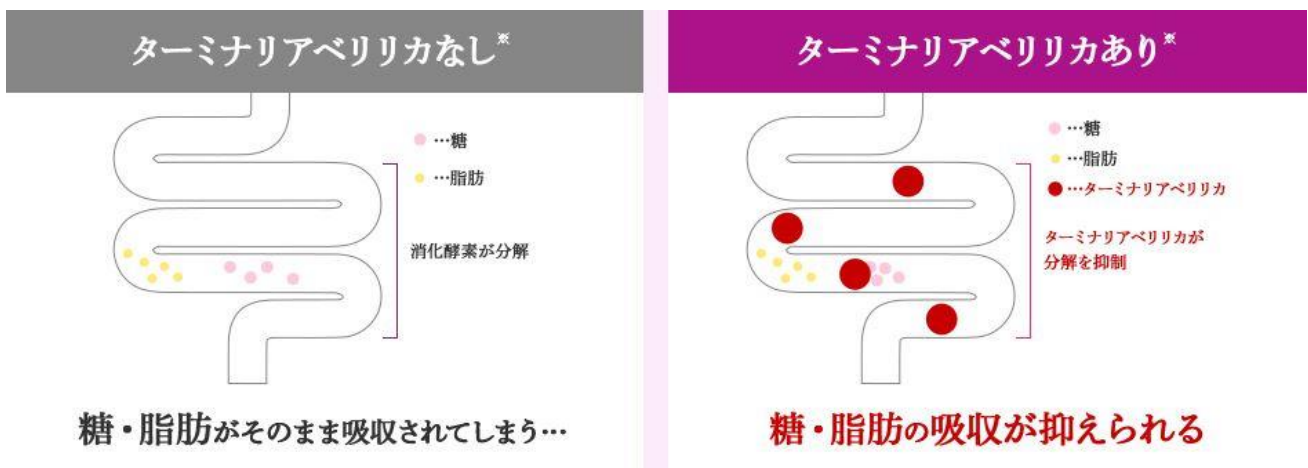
ターミナリアベリリカなし※

…糖
…脂肪

消化酵素が分解

糖・脂肪がそのまま吸収されてしまう…

ターミナリアベリリカあり※

…糖
…脂肪
…ターミナリアベリリカ

ターミナリアベリリカが分解を抑制

糖・脂肪の吸収が抑えられる